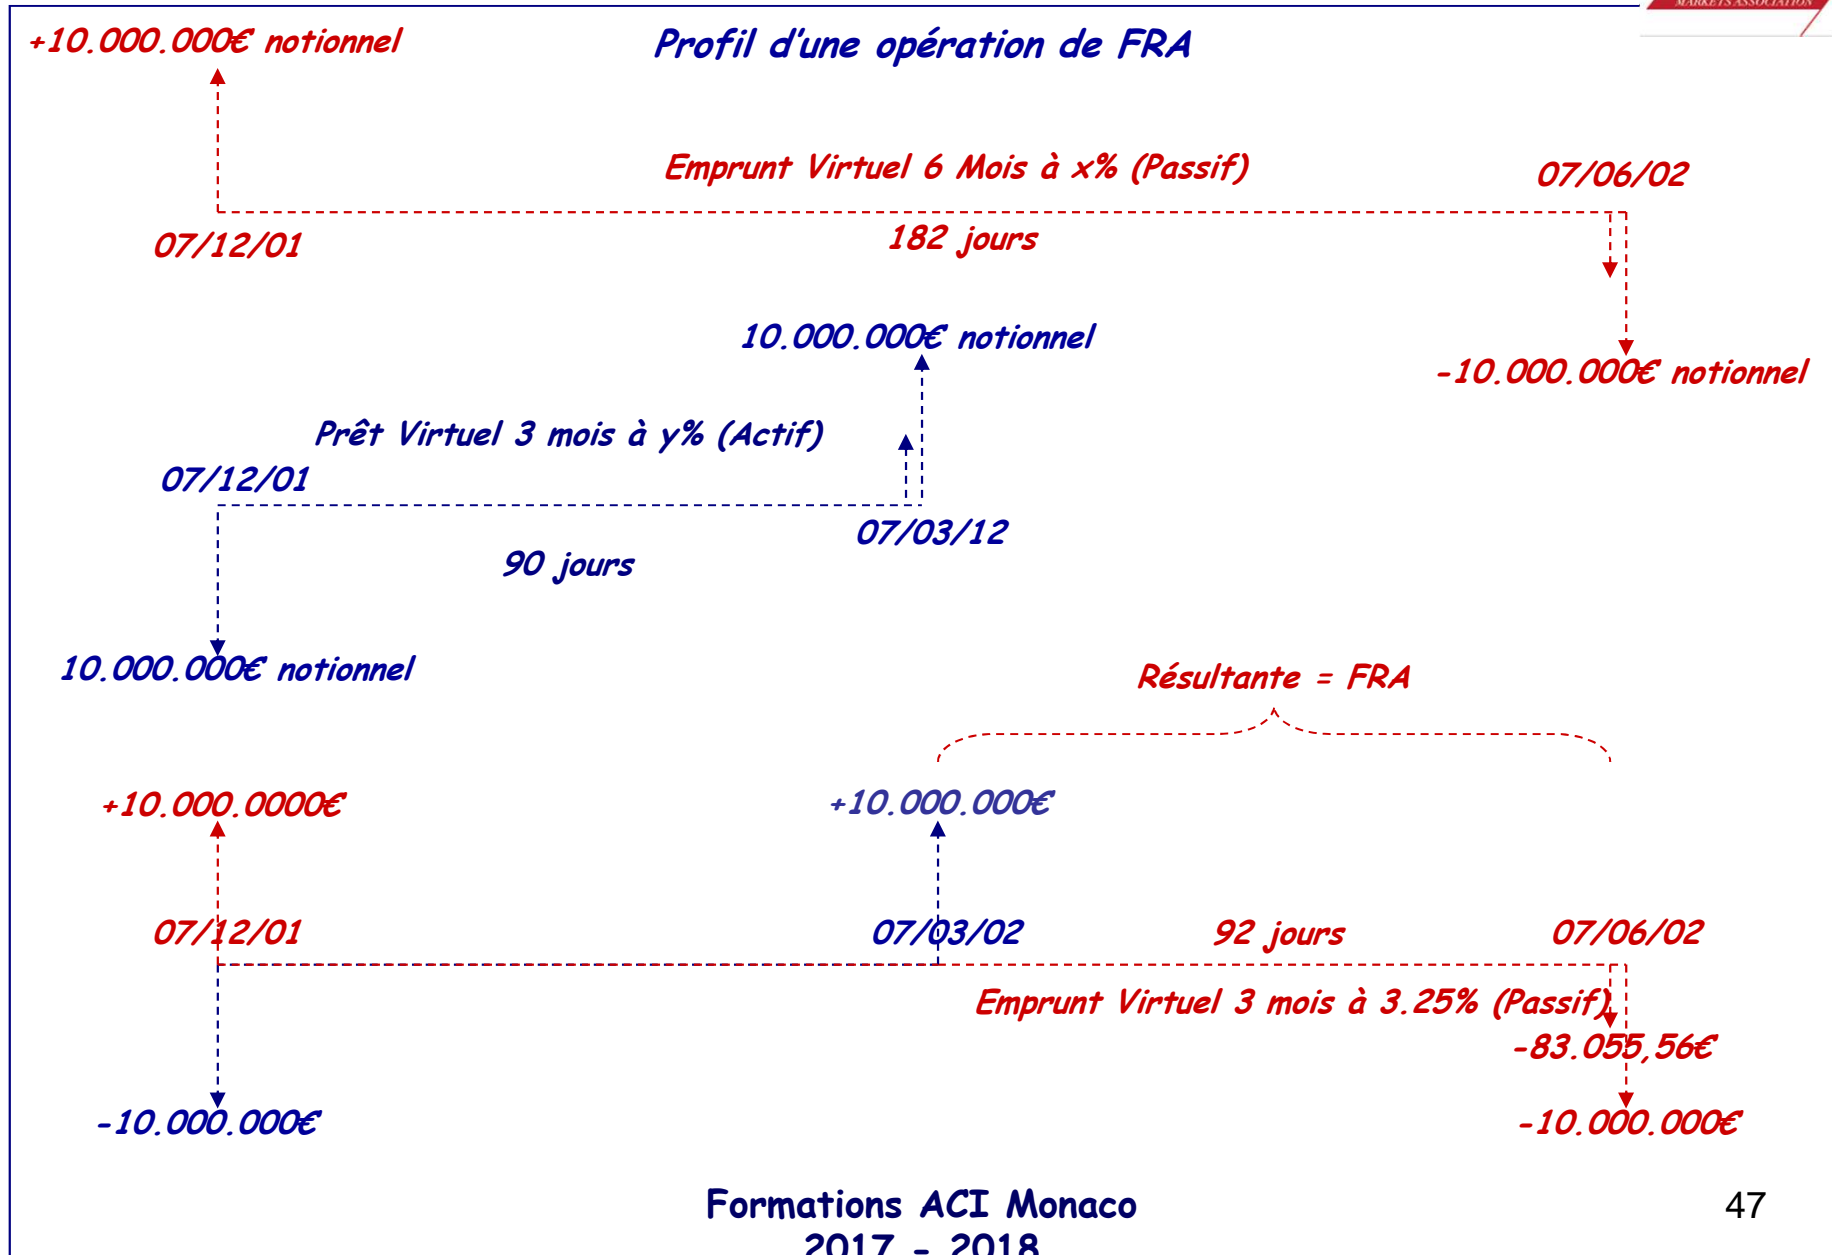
+10.000.000€ notionnel

Profil d'une opération de FRA

MARKETS ASSOCIATION

Emprunt Virtuel 6 Mois à x% (Passif)

07/06/02

07/12/01

182 jours

10.000.000€ notionnel

-10.000.000€ notionnel

Prêt Virtuel 3 mois à y% (Actif)

07/12/01

07/03/12

90 jours

10.000.000€ notionnel

Résultante = FRA

+10.000.0000€

+10.000.000€

07/12/01

07/03/02

92 jours

07/06/02

Emprunt Virtuel 3 mois à 3.25% (Passif)

-83.055,56€

-10.000.000€

-10.000.000€

Formations ACI Monaco
2017 - 2018

47